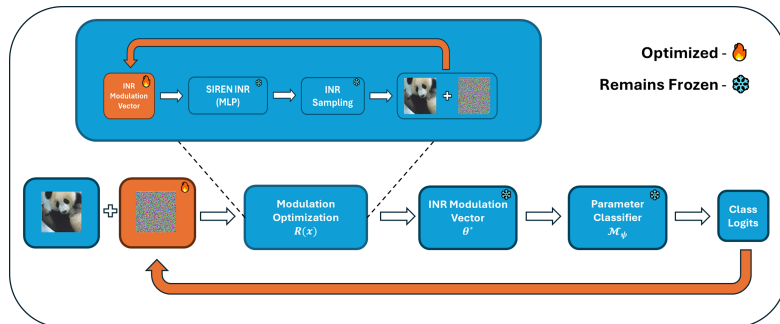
INR Modulation Vector

SIREN INR (MLP)

INR Sampling

+

Optimized -

Remains Frozen -

+

Modulation Optimization $R(x)$

INR Modulation Vector $\theta^*$

Parameter Classifier $\mathcal{M}_\psi$

Class Logits